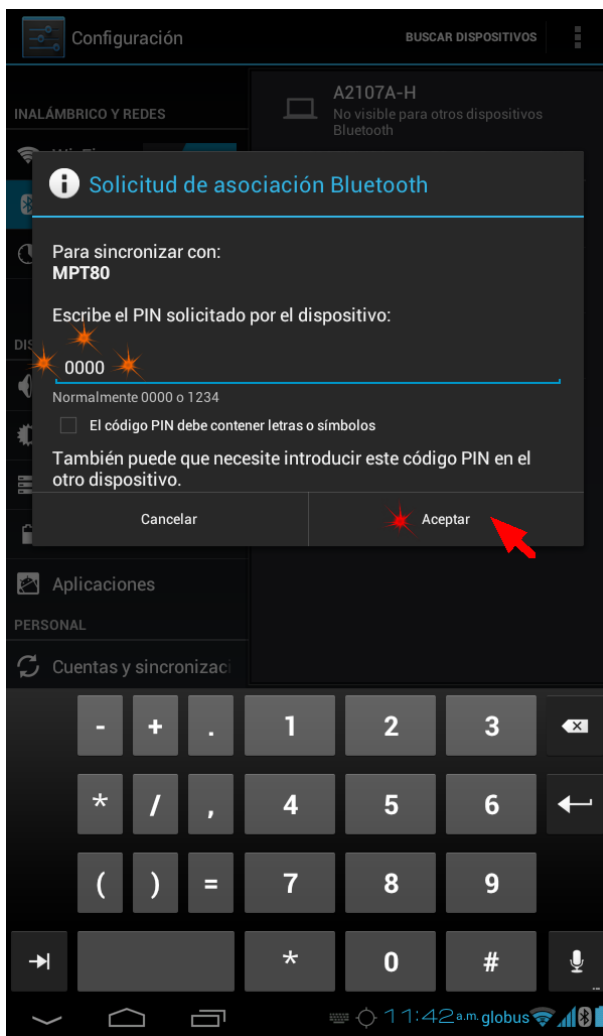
Configuración

BUSCAR DISPOSITIVOS

INALÁMBRICO Y REDES

A2107A-H
No visible para otros dispositivos
Bluetooth

DIS

Solicitud de asociación Bluetooth

Para sincronizar con:
MPT80

Escribe el PIN solicitado por el dispositivo:

0000

Normalmente 0000 o 1234

El código PIN debe contener letras o símbolos

También puede que necesite introducir este código PIN en el otro dispositivo.

Cancelar

Aceptar

Aplicaciones

PERSONAL

Cuentas y sincronizaci

| - | + | . | 1 | 2 | 3 | |
|---|---|---|---|---|---|---|
| * | / | , | 4 | 5 | 6 | |
| ( | ) | = | 7 | 8 | 9 | |
| | | | * | 0 | # | |

11:42 a.m. globus